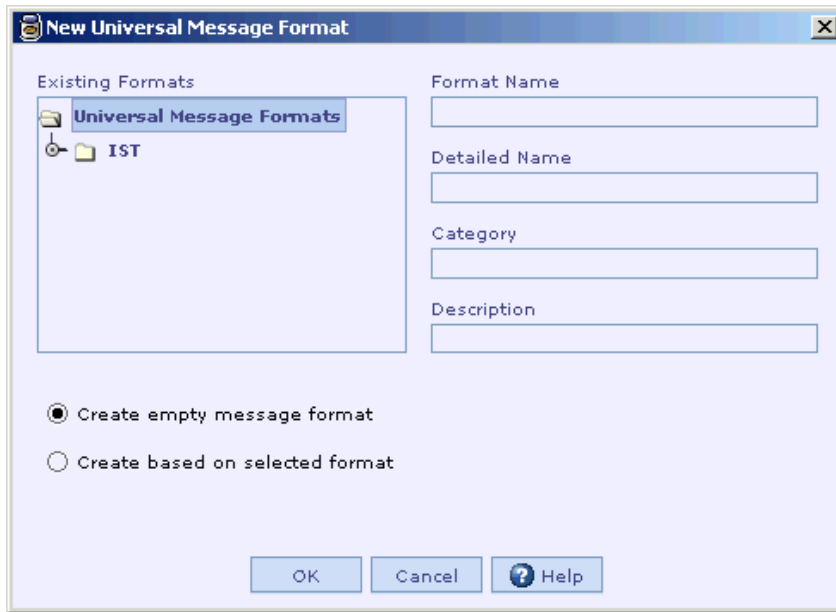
New Universal Message Format

Existing Formats

Universal Message Formats

IST

Format Name

Detailed Name

Category

Description

Create empty message format

Create based on selected format

OK

Cancel

Help